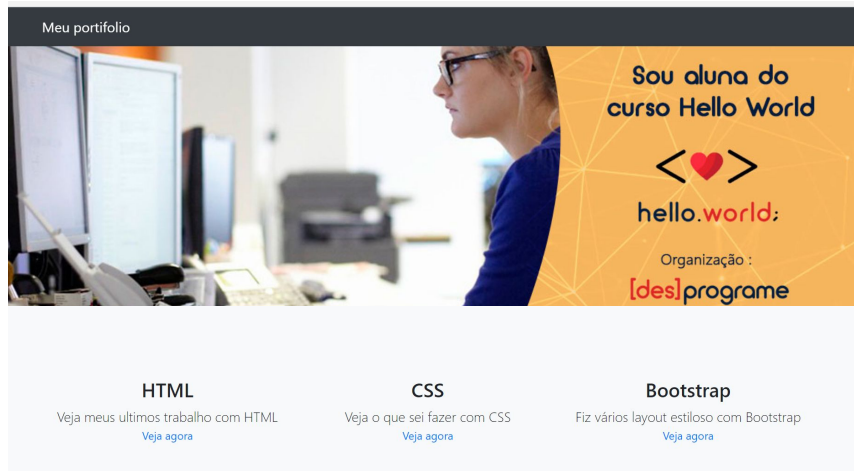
Meu portifolio

Sou aluna do curso Hello World

< >

hello.world;

Organização :

[des]programe

HTML

Veja meus ultimos trabalho com HTML

Veja agora

CSS

Veja o que sei fazer com CSS

Veja agora

Bootstrap

Fiz vários layout estiloso com Bootstrap

Veja agora